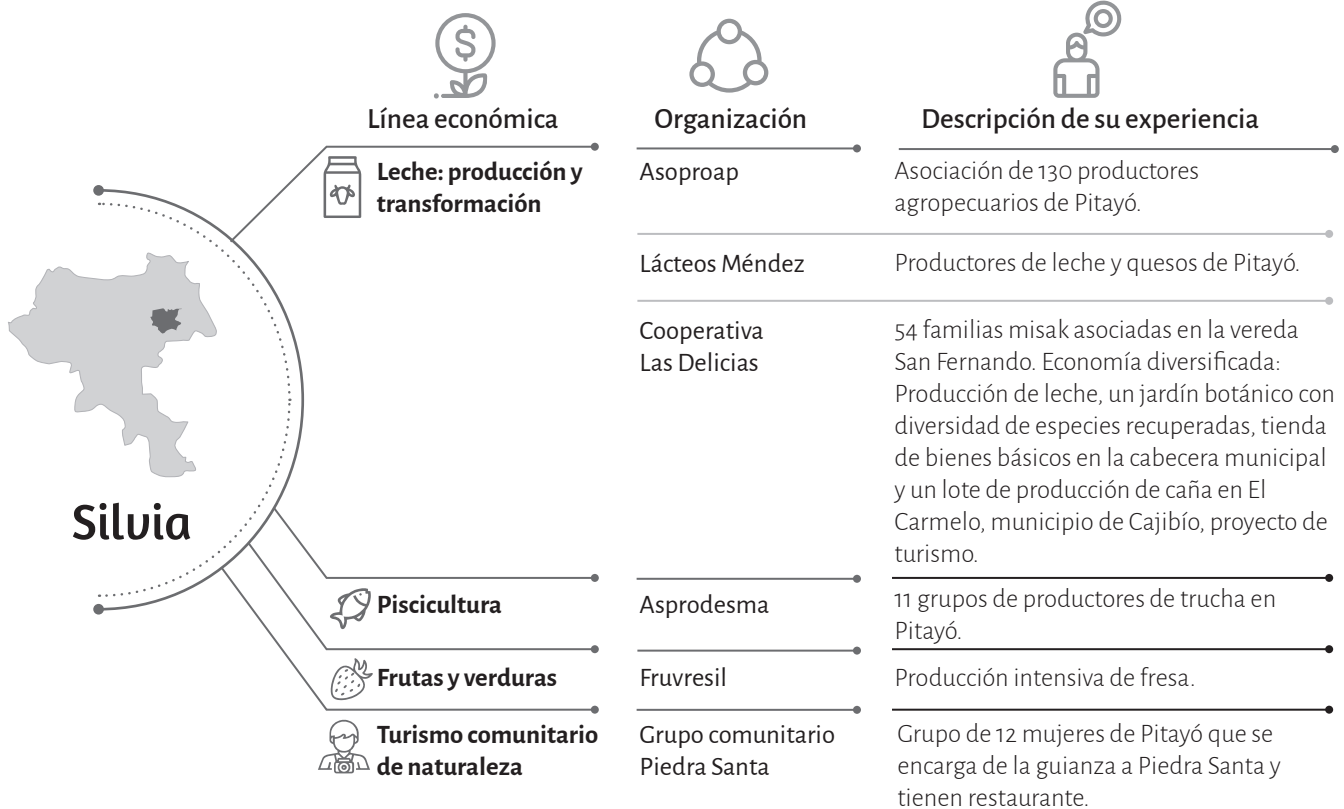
Silvia

| Línea económica | Organización | Descripción de su experiencia |
|---|---|---|
| **Leche: producción y transformación** | Asoproap | Asociación de 130 productores agropecuarios de Pitayó. |
| | Lácteos Méndez | Productores de leche y quesos de Pitayó. |
| | Cooperativa Las Delicias | 54 familias misak asociadas en la vereda San Fernando. Economía diversificada: Producción de leche, un jardín botánico con diversidad de especies recuperadas, tienda de bienes básicos en la cabecera municipal y un lote de producción de caña en El Carmelo, municipio de Cajibío, proyecto de turismo. |
| **Piscicultura** | Asprodesma | 11 grupos de productores de trucha en Pitayó. |
| **Frutas y verduras** | Fruvresil | Producción intensiva de fresa. |
| **Turismo comunitario de naturaleza** | Grupo comunitario Piedra Santa | Grupo de 12 mujeres de Pitayó que se encarga de la guianza a Piedra Santa y tienen restaurante. |